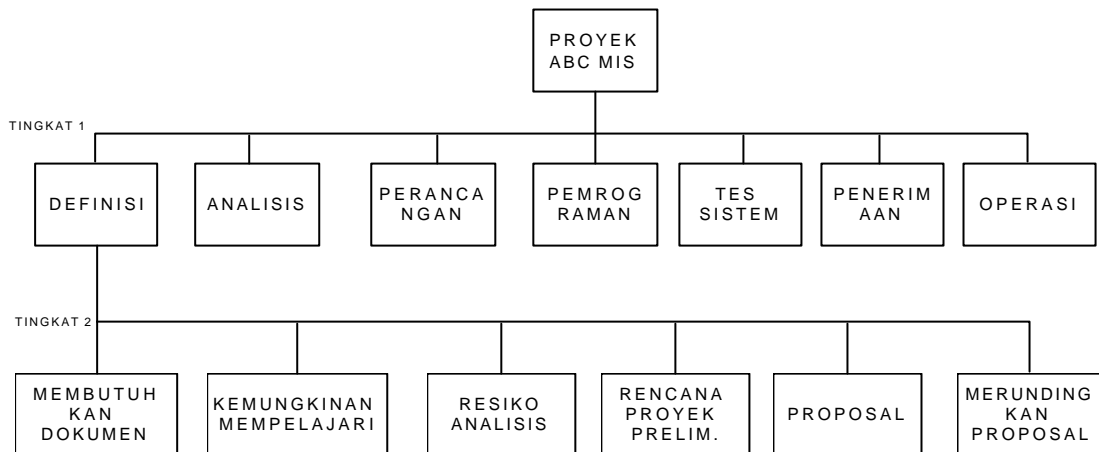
PROYEK ABC MIS

TINGKAT 1

DEFINISI

ANALISIS

PERANCA NGAN

PEMROG RAMAN

TES SISTEM

PENERIM AAN

OPERASI

TINGKAT 2

MEMBUTUH KAN DOKUMEN

KEMUNGKINAN MEMPELAJARI

RESIKO ANALISIS

RENCANA PROYEK PRELIM.

PROPOSAL

MERUNDING KAN PROPOSAL